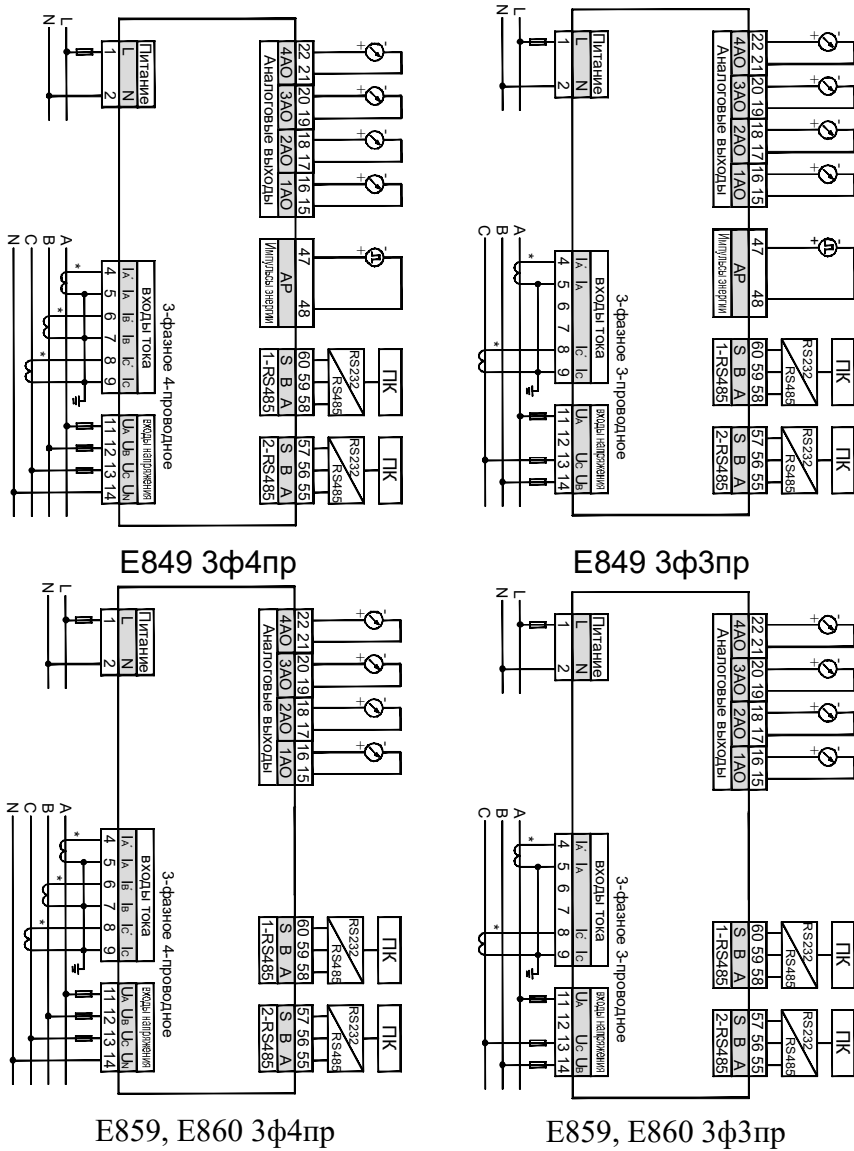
L
N
1 2
L N
Питание
22 21 20 19 18 17 16 15
4AO 3AO 2AO 1AO
Аналоговые выходы
47 48
AP
Импульсы энергии
A
B
C
N
4 5 6 7 8 9
IA' IA IB' IB IC' IC
входы тока
3-фазное 4-проводное
11 12 13 14
UA UB UC UN
входы напряжения
60 59 58
S B A
1-RS485
RS232
RS485
ПК
57 56 55
S B A
2-RS485
RS232
RS485
ПК

E849 3ф4пр

L
N
1 2
L N
Питание
22 21 20 19 18 17 16 15
4AO 3AO 2AO 1AO
Аналоговые выходы
47 48
AP
Импульсы энергии
A
B
C
4 5 6 7 8 9
IA' IA IC' IC
входы тока
3-фазное 3-проводное
11 12 13 14
UA UC UB
входы напряжения
60 59 58
S B A
1-RS485
RS232
RS485
ПК
57 56 55
S B A
2-RS485
RS232
RS485
ПК

E849 3ф3пр

L
N
1 2
L N
Питание
22 21 20 19 18 17 16 15
4AO 3AO 2AO 1AO
Аналоговые выходы
A
B
C
N
4 5 6 7 8 9
IA' IA IB' IB IC' IC
входы тока
3-фазное 4-проводное
11 12 13 14
UA UB UC UN
входы напряжения
60 59 58
S B A
1-RS485
RS232
RS485
ПК
57 56 55
S B A
2-RS485
RS232
RS485
ПК

E859, E860 3ф4пр

L
N
1 2
L N
Питание
22 21 20 19 18 17 16 15
4AO 3AO 2AO 1AO
Аналоговые выходы
A
B
C
4 5 6 7 8 9
IA' IA IC' IC
входы тока
3-фазное 3-проводное
11 12 13 14
UA UC UB
входы напряжения
60 59 58
S B A
1-RS485
RS232
RS485
ПК
57 56 55
S B A
2-RS485
RS232
RS485
ПК

E859, E860 3ф3пр